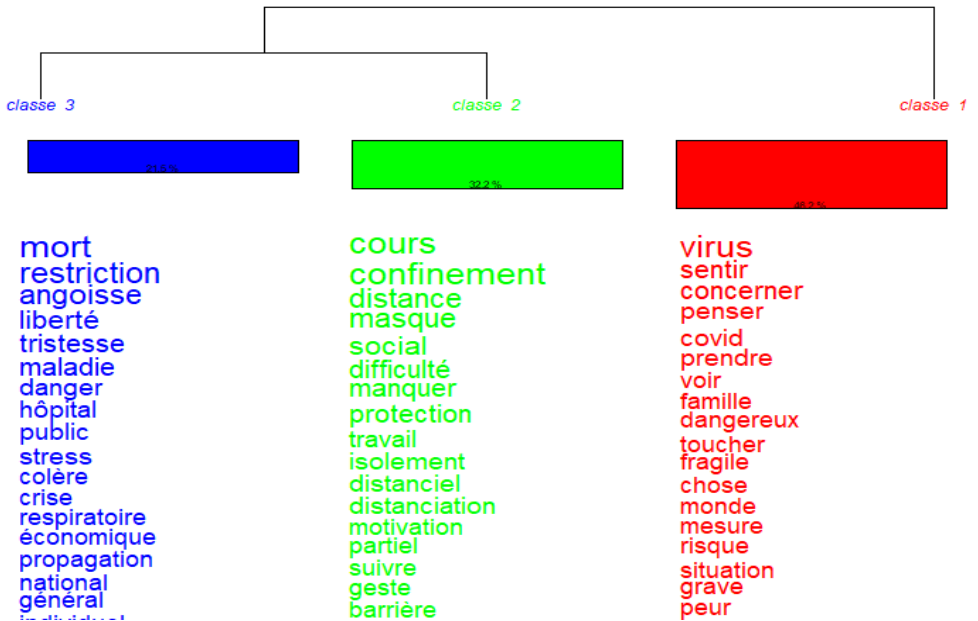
classe 3

21.5 %

mort
restriction
angoisse
liberté
tristesse
maladie
danger
hôpital
public
stress
colère
crise
respiratoire
économique
propagation
national
général
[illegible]

classe 2

32.2 %

cours
confinement
distance
masque
social
difficulté
manquer
protection
travail
isolement
distanciel
distanciation
motivation
partiel
suivre
geste
barrière

classe 1

46.2 %

virus
sentir
concerner
penser
covid
prendre
voir
famille
dangereux
toucher
fragile
chose
monde
mesure
risque
situation
grave
peur